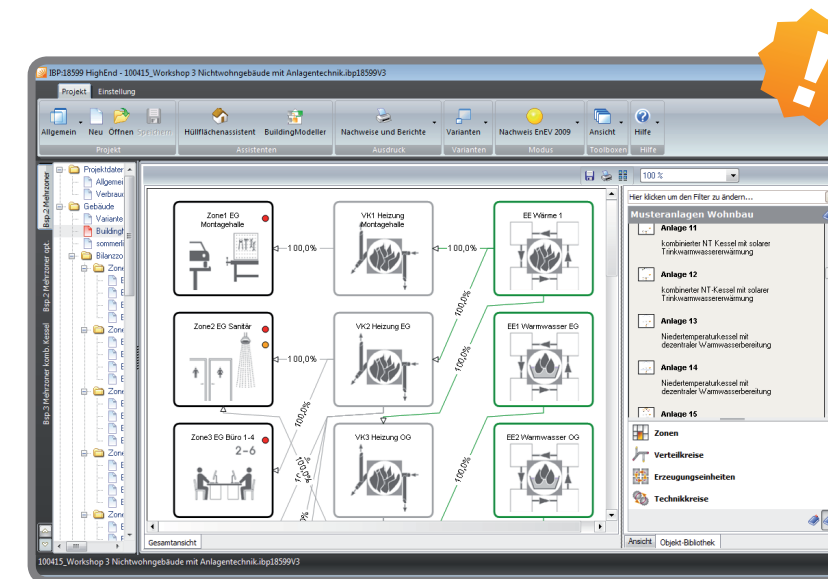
IBP:18599 HighEnd - 100415_Workshop 3 Nichtwohngebäude mit Anlagentechnik.ibp18599V3

Projekt Einstellung

Allgemein Neu Öffnen Speichern Hüllflächenassistent BuildingModeller Nachweise und Berichte Varianten Nachweis EnEV 2009 Ansicht Hilfe

Projekt Assistenten Ausdruck Varianten Modus Toolboxen Hilfe

Bsp.2 Mehrzoner Bsp.2 Mehrzoner opt. Bsp.3 Mehrzoner komb. Kessel

Projektdaten
Allgemei
Verbrauc
Gebäude
Variante
Buildingh
sommerli
Bilanzzo
Zone
Zone
Zone
Zone
Zone

100 %

Zone1 EG Montagehalle

VK1 Heizung Montagehalle

EE Wärme 1

100,0%

100,0%

100,0%

100,0%

Zone2 EG Sanitär

VK2 Heizung EG

EE1 Warmwasser EG

100,0%

100,0%

100,0%

Zone3 EG Büro 1-4

2-6

VK3 Heizung OG

EE2 Warmwasser OG

100,0%

100,0%

Gesamtansicht

Hier klicken um den Filter zu ändern...

Musteranlagen Wohnbau

Anlage 11
kombinierter NT Kessel mit solarer Trinkwarmwassererwärmung

Anlage 12
kombinierter NT-Kessel mit solarer Trinkwarmwassererwärmung

Anlage 13
Niedertemperaturkessel mit dezentraler Warmwasserbereitung

Anlage 14
Niedertemperaturkessel mit dezentraler Warmwasserbereitung

Anlage 15

Zonen
Verteilkreise
Erzeugungseinheiten
Technikkreise

Ansicht Objekt-Bibliothek

100415_Workshop 3 Nichtwohngebäude mit Anlagentechnik.ibp18599V3